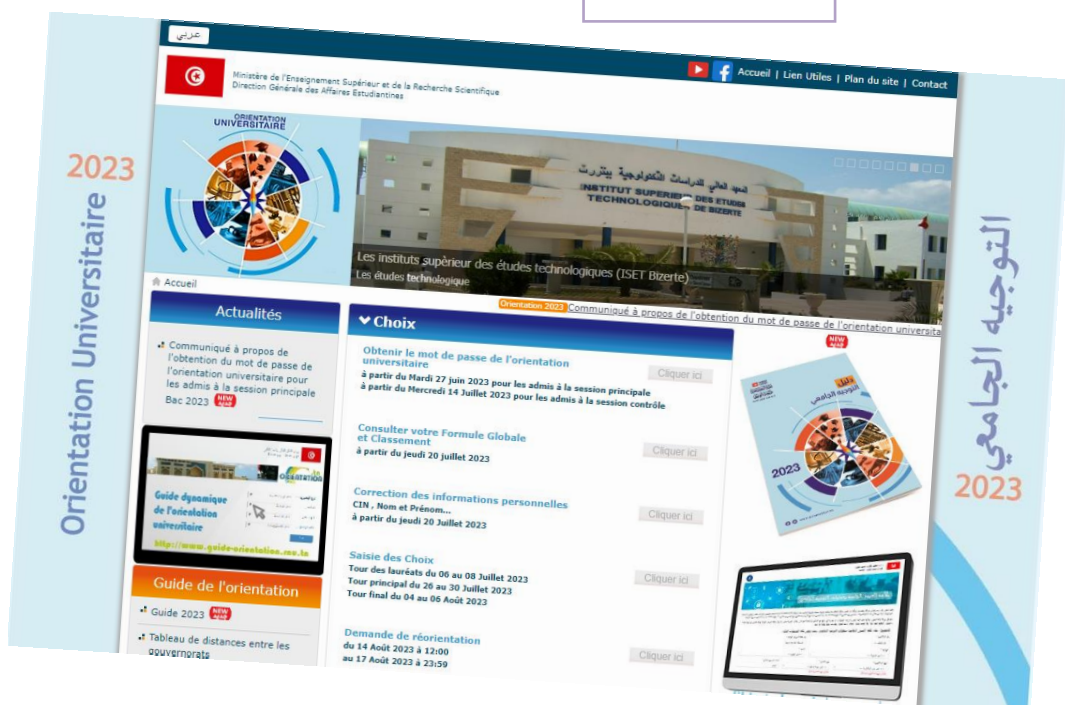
2023
Orientation Universitaire

التوجيه الجامعي
2023

عربي

Ministère de l'Enseignement Supérieur et de la Recherche Scientifique
Direction Générale des Affaires Estudiantines

Accueil | Lien Utiles | Plan du site | Contact

ORIENTATION UNIVERSITAIRE

المعهد العالي للدراسات التكنولوجية ببنزرت
INSTITUT SUPERIEUR DES ETUDES TECHNOLOGIQUES DE BIZERTE

Les instituts supèrieur des études technologiques (ISET Bizerte)
Les études technologique

Accueil

Orientation 2023 Communiqué à propos de l'obtention du mot de passe de l'orientation universi

Actualités

Communiqué à propos de l'obtention du mot de passe de l'orientation universitaire pour les admis à la session principale Bac 2023 NEW

Guide dynamique de l'orientation universitaire
http://www.guide-orientation.rnu.tn

Guide de l'orientation

Guide 2023 NEW

Tableau de distances entre les gouvernorats

Choix

Obtenir le mot de passe de l'orientation universitaire
à partir du Mardi 27 juin 2023 pour les admis à la session principale
à partir du Mercredi 14 Juillet 2023 pour les admis à la session contrôle
Cliquer ici

Consulter votre Formule Globale et Classement
à partir du jeudi 20 juillet 2023
Cliquer ici

Correction des informations personnelles
CIN , Nom et Prénom...
à partir du jeudi 20 Juillet 2023
Cliquer ici

Saisie des Choix
Tour des lauréats du 06 au 08 Juillet 2023
Tour principal du 26 au 30 Juillet 2023
Tour final du 04 au 06 Août 2023
Cliquer ici

Demande de réorientation
du 14 Août 2023 à 12:00
au 17 Août 2023 à 23:59
Cliquer ici

NEW

دليل التوجيه الجامعي
2023